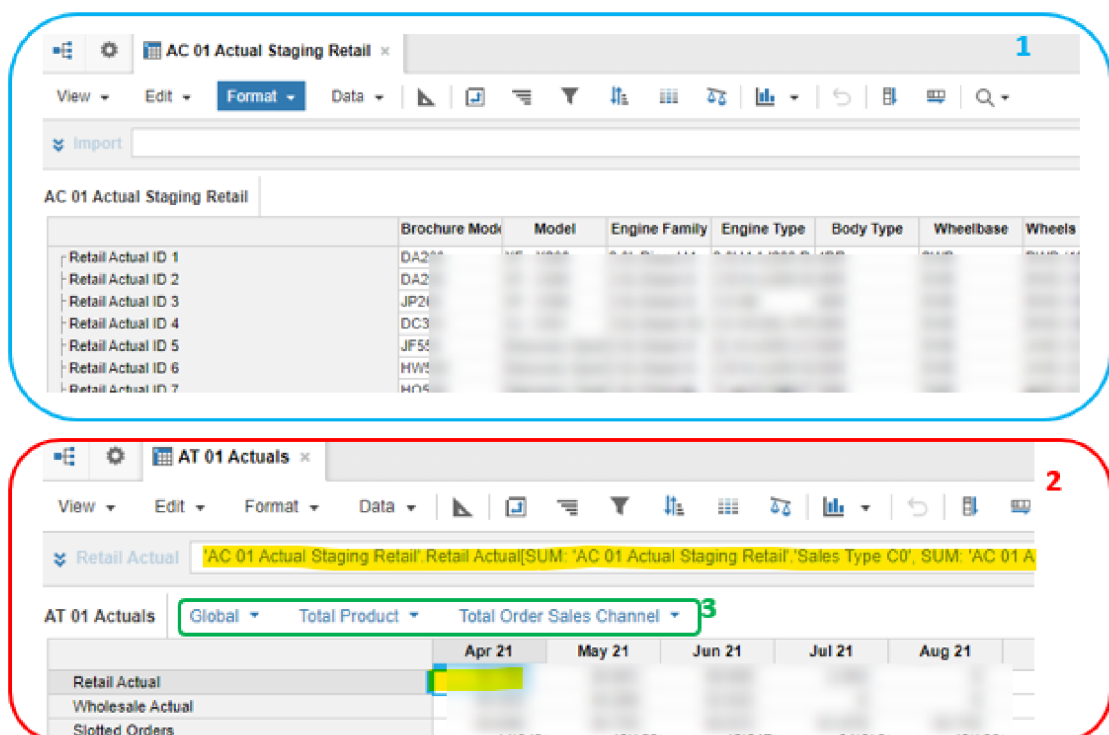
AC 01 Actual Staging Retail ×

1

View ▾ Edit ▾ Format ▾ Data ▾

Import

AC 01 Actual Staging Retail

| | Brochure Mode | Model | Engine Family | Engine Type | Body Type | Wheelbase | Wheels |
|---|---|---|---|---|---|---|---|
| Retail Actual ID 1 | DA2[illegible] | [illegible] | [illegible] | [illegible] | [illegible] | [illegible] | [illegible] |
| Retail Actual ID 2 | DA2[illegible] | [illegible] | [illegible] | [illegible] | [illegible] | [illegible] | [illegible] |
| Retail Actual ID 3 | JP2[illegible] | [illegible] | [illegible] | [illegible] | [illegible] | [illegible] | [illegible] |
| Retail Actual ID 4 | DC3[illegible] | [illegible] | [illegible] | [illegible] | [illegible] | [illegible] | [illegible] |
| Retail Actual ID 5 | JF5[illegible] | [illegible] | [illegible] | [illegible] | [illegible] | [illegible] | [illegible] |
| Retail Actual ID 6 | HW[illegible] | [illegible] | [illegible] | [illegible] | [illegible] | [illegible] | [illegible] |
| Retail Actual ID 7 | HO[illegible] | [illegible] | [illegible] | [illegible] | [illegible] | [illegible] | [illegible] |

AT 01 Actuals ×

2

View ▾ Edit ▾ Format ▾ Data ▾

Retail Actual 'AC 01 Actual Staging Retail'.Retail Actual[SUM: 'AC 01 Actual Staging Retail'.'Sales Type C0', SUM: 'AC 01 A

AT 01 Actuals Global ▾ Total Product ▾ Total Order Sales Channel ▾ 3

| | Apr 21 | May 21 | Jun 21 | Jul 21 | Aug 21 |
|---|---|---|---|---|---|
| Retail Actual | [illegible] | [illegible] | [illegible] | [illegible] | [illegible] |
| Wholesale Actual | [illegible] | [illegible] | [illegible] | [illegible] | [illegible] |
| Slotted Orders | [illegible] | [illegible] | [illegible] | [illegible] | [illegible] |